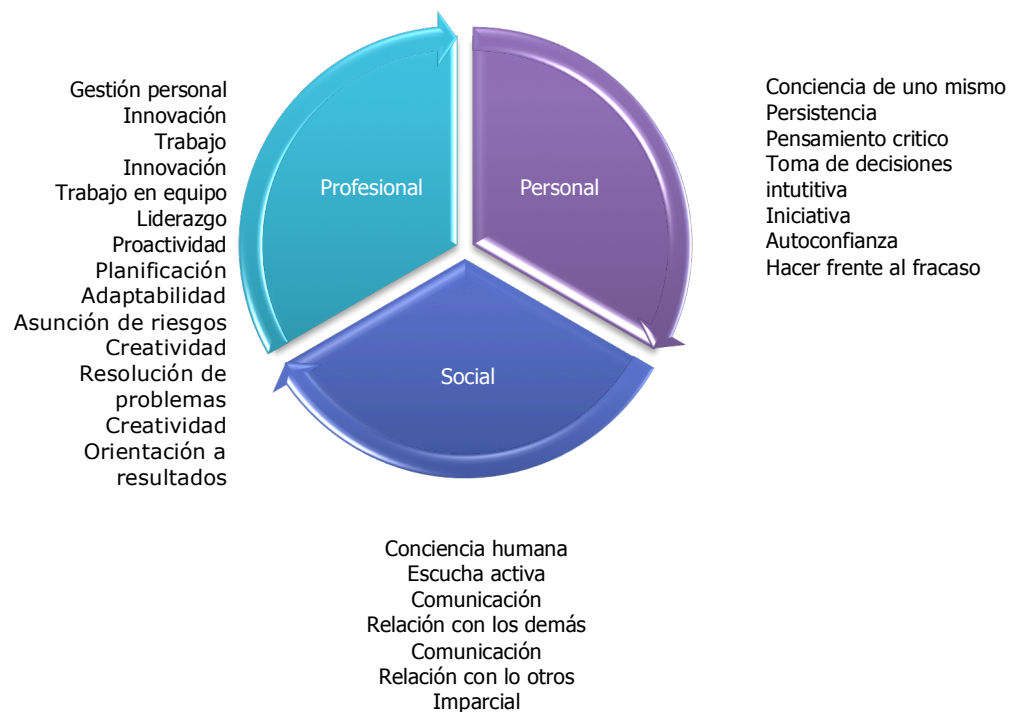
Gestión personal
Innovación
Trabajo
Innovación
Trabajo en equipo
Liderazgo
Proactividad
Planificación
Adaptabilidad
Asunción de riesgos
Creatividad
Resolución de problemas
Creatividad
Orientación a resultados

Profesional

Personal

Social

Conciencia de uno mismo
Persistencia
Pensamiento critico
Toma de decisiones intutitiva
Iniciativa
Autoconfianza
Hacer frente al fracaso

Conciencia humana
Escucha activa
Comunicación
Relación con los demás
Comunicación
Relación con lo otros
Imparcial